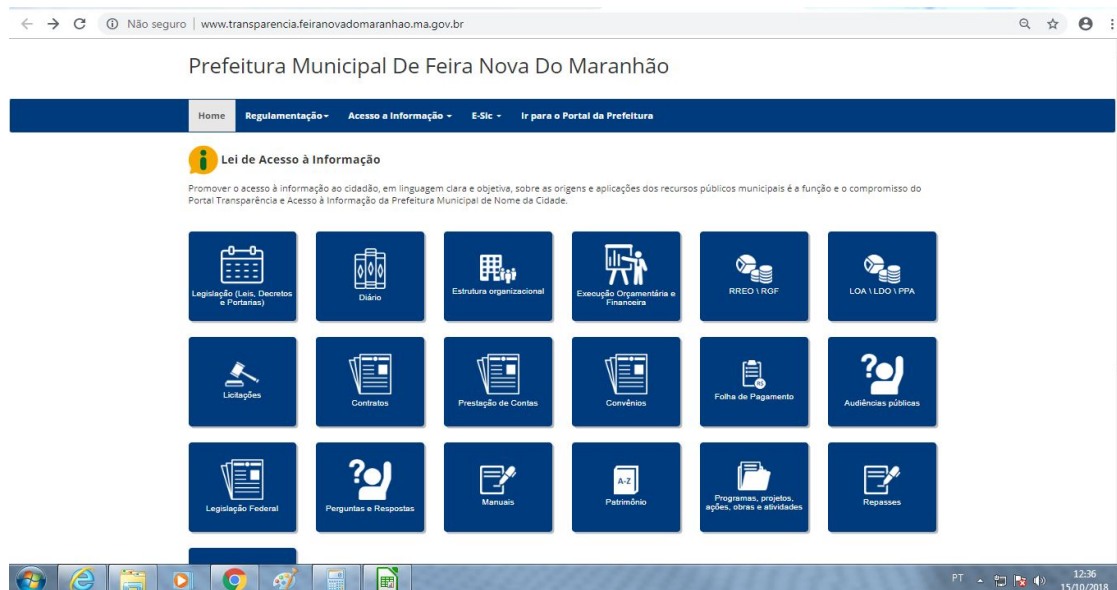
Não seguro | www.transparencia.feiranovadomaranhao.ma.gov.br

Prefeitura Municipal De Feira Nova Do Maranhão

Home Regulamentação ▾ Acesso a Informação ▾ E-Sic ▾ Ir para o Portal da Prefeitura

Lei de Acesso à Informação

Promover o acesso à informação ao cidadão, em linguagem clara e objetiva, sobre as origens e aplicações dos recursos públicos municipais é a função e o compromisso do Portal Transparência e Acesso à Informação da Prefeitura Municipal de Nome da Cidade.

Legislação (Leis, Decretos e Portarias)

Diário

Estrutura organizacional

Execução Orçamentária e Financeira

RREO \ RGF

LOA \ LDO \ PPA

Licitações

Contratos

Prestação de Contas

Convênios

Folha de Pagamento

Audiências públicas

Legislação Federal

Perguntas e Respostas

Manuais

A-Z
Patrimônio

Programas, projetos, ações, obras e atividades

Repasses

PT 12:36 15/10/2018